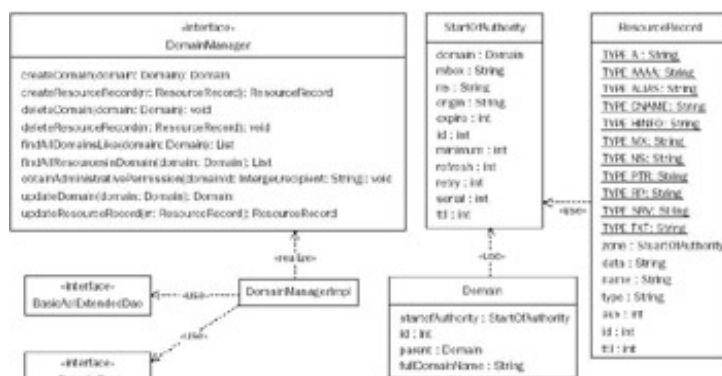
«interface»
DomainManager

createDomain(domain: Domain): Domain
createResourceRecord(rr: ResourceRecord): ResourceRecord
deleteDomain(domain: Domain): void
deleteResourceRecord(rr: ResourceRecord): void
findAllDomainsLike(domain: Domain): List
findAllResourcesInDomain(domain: Domain): List
obtainAdministrativePermission(domainId: Integer,recipient: String): void
updateDomain(domain: Domain): Domain
updateResourceRecord(rr: ResourceRecord): ResourceRecord

StartOfAuthority

domain : Domain
mbox : String
ns : String
origin : String
expire : int
id : int
minimum : int
refresh : int
retry : int
serial : int
ttl : int

ResourceRecord

TYPE_A : String
TYPE_AAAA: String
TYPE_ALIAS: String
TYPE_CNAME: String
TYPE_HINFO: String
TYPE_MX: String
TYPE_NS: String
TYPE_PTR: String
TYPE_RP: String
TYPE_SRV: String
TYPE_TXT: String
zone : StartOfAuthority
data : String
name : String
type : String
aux : int
id : int
ttl : int

«use»

«realize»

«use»

«interface»
BasicAclExtendedDao

«use»

DomainManagerImpl

«use»

Domain

startOfAuthority : StartOfAuthority
id : int
parent : Domain
fullDomainName : String

«interface»
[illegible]